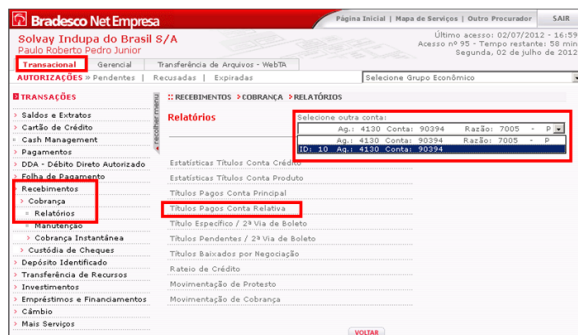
Bradesco Net Empresa

Página Inicial | Mapa de Serviços | Outro Procurador | SAIR

Solvay Indupa do Brasil S/A
Paulo Roberto Pedro Junior

Último acesso: 02/07/2012 - 16:59
Acesso nº 95 - Tempo restante: 58 min
Segunda, 02 de julho de 2012

Transacional | Gerencial | Transferência de Arquivos - WebTA

AUTORIZAÇÕES » Pendentes | Recusadas | Expiradas

Selecione Grupo Econômico

TRANSAÇÕES

Saldos e Extratos
Cartão de Crédito
Cash Management
Pagamentos
DDA - Débito Direto Autorizado
Folha de Pagamento
Recebimentos
Cobrança
Relatórios
Manutenção
Cobrança Instantânea
Custódia de Cheques
Depósito Identificado
Transferência de Recursos
Investimentos
Empréstimos e Financiamentos
Câmbio
Mais Serviços

RECEBIMENTOS > COBRANÇA > RELATÓRIOS

Relatórios

Selecione outra conta:
Ag.: 4130 Conta: 90394 Razão: 7005 - P
Ag.: 4130 Conta: 90394 Razão: 7005 - P
ID: 10 Ag.: 4130 Conta: 90394

Estatísticas Títulos Conta Crédito
Estatísticas Títulos Conta Produto
Títulos Pagos Conta Principal
Títulos Pagos Conta Relativa
Título Específico / 2ª Via de Boleto
Títulos Pendentes / 2ª Via de Boleto
Títulos Baixados por Negociação
Rateio de Crédito
Movimentação de Protesto
Movimentação de Cobrança

VOLTAR